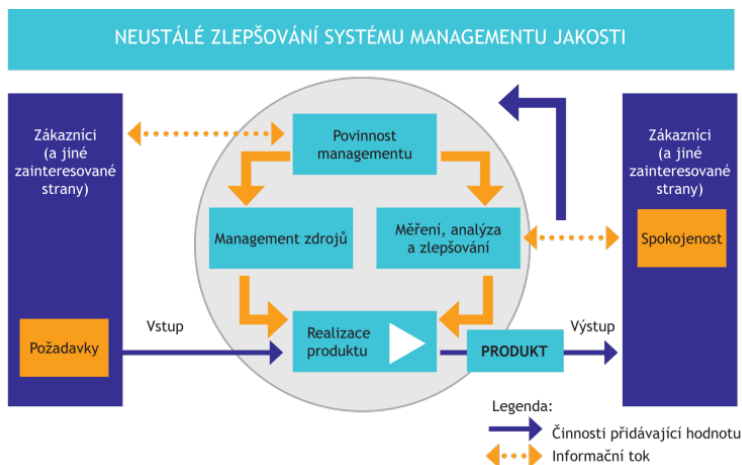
NEUSTÁLÉ ZLEPŠOVÁNÍ SYSTÉMU MANAGEMENTU JAKOSTI

Zákazníci (a jiné zainteresované strany)

Požadavky

Vstup

Povinnost managementu

Management zdrojů

Měření, analýza a zlepšování

Realizace produktu

PRODUKT

Výstup

Zákazníci (a jiné zainteresované strany)

Spokojenost

Legenda:

Činnosti přidávající hodnotu

Informační tok